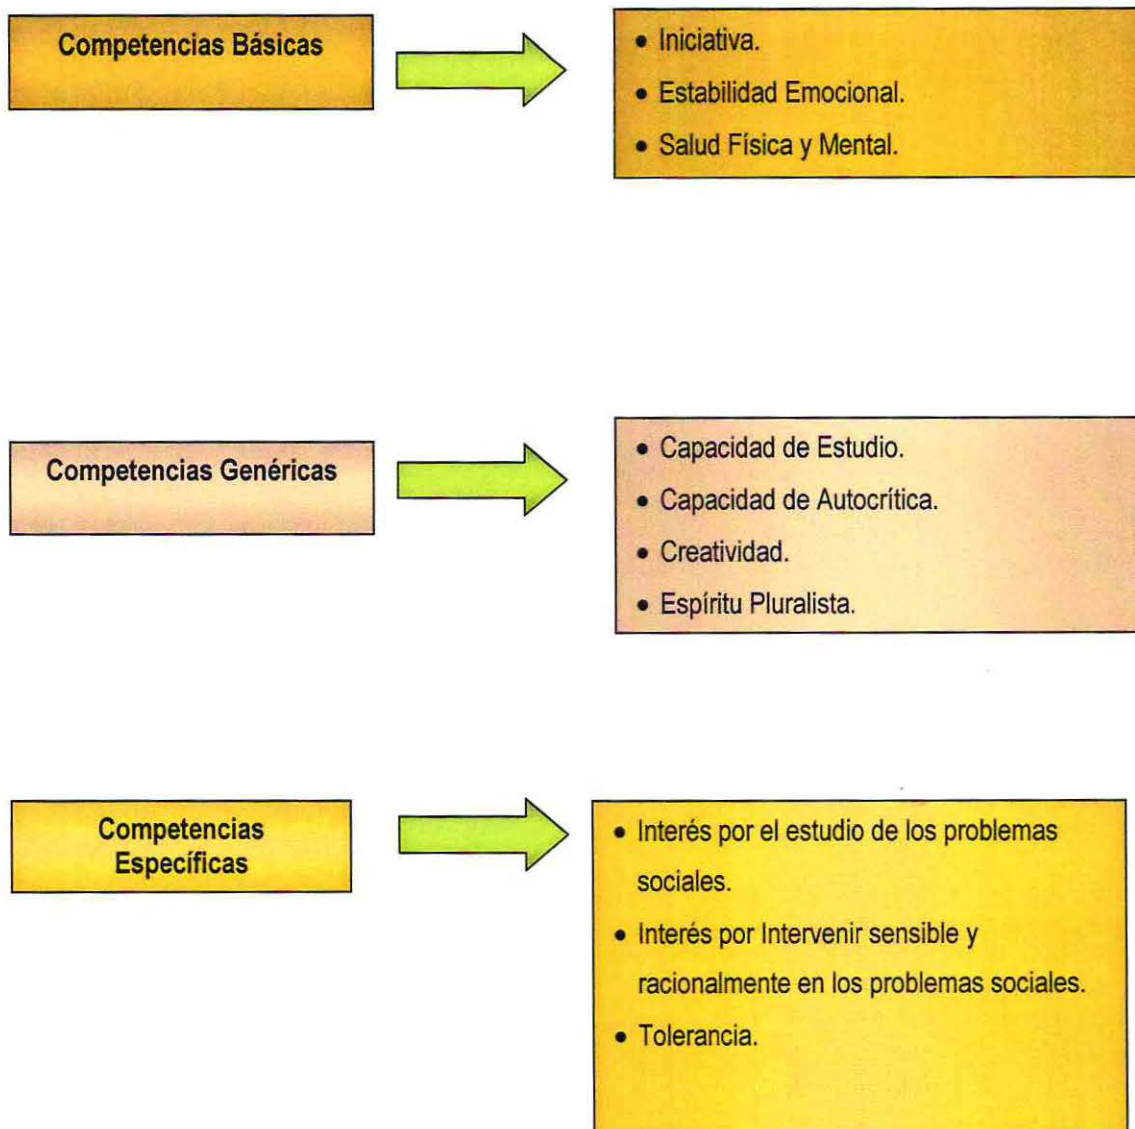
Competencias Básicas

- Iniciativa.
- Estabilidad Emocional.
- Salud Física y Mental.

Competencias Genéricas

- Capacidad de Estudio.
- Capacidad de Autocrítica.
- Creatividad.
- Espíritu Pluralista.

Competencias Específicas

- Interés por el estudio de los problemas sociales.
- Interés por Intervenir sensible y racionalmente en los problemas sociales.
- Tolerancia.